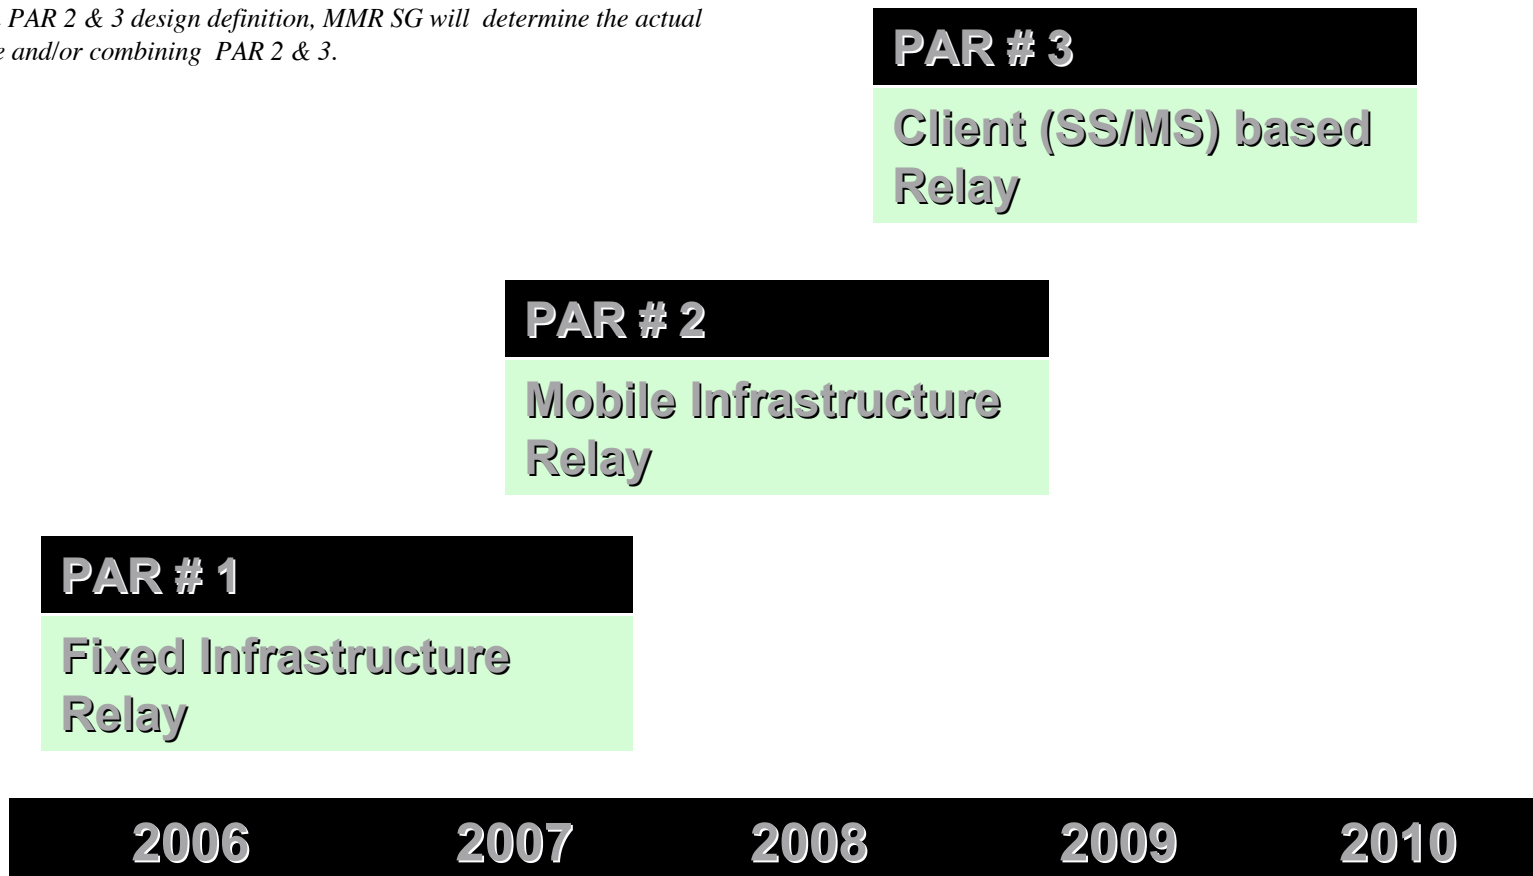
PAR 2 & 3 design definition, MMR SG will determine the actual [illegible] and/or combining PAR 2 & 3.

PAR # 3

Client (SS/MS) based Relay

PAR # 2

Mobile Infrastructure Relay

PAR # 1

Fixed Infrastructure Relay

2006 2007 2008 2009 2010